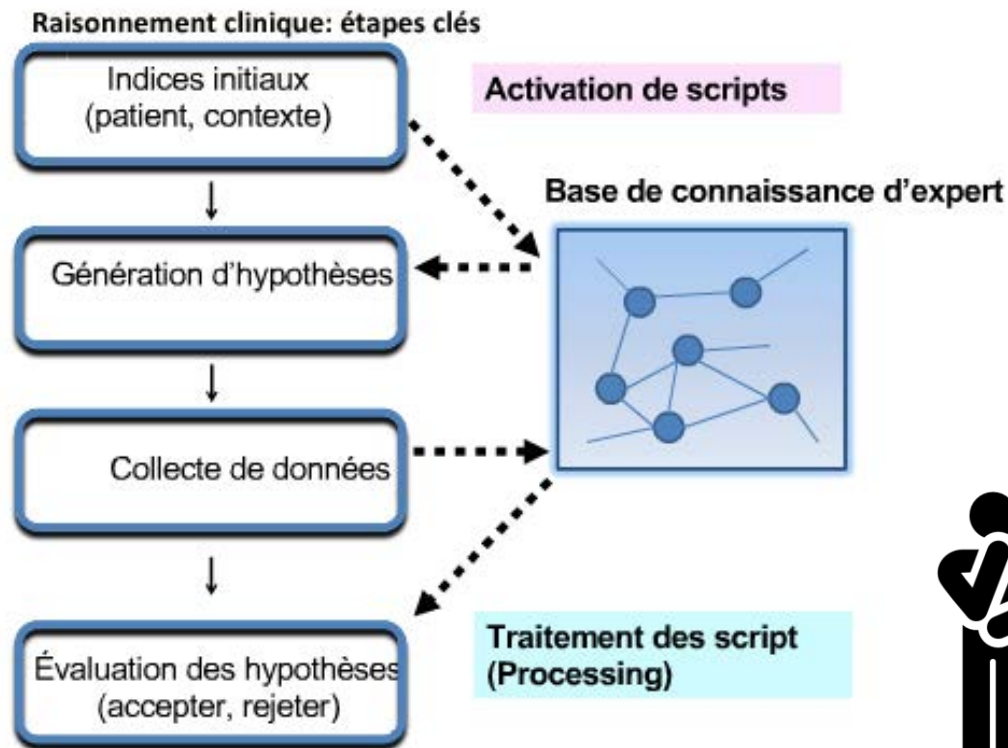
Raisonnement clinique: étapes clés

Indices initiaux (patient, contexte)

Activation de scripts

Base de connaissance d'expert

Génération d'hypothèses

Collecte de données

Évaluation des hypothèses (accepter, rejeter)

Traitement des script (Processing)